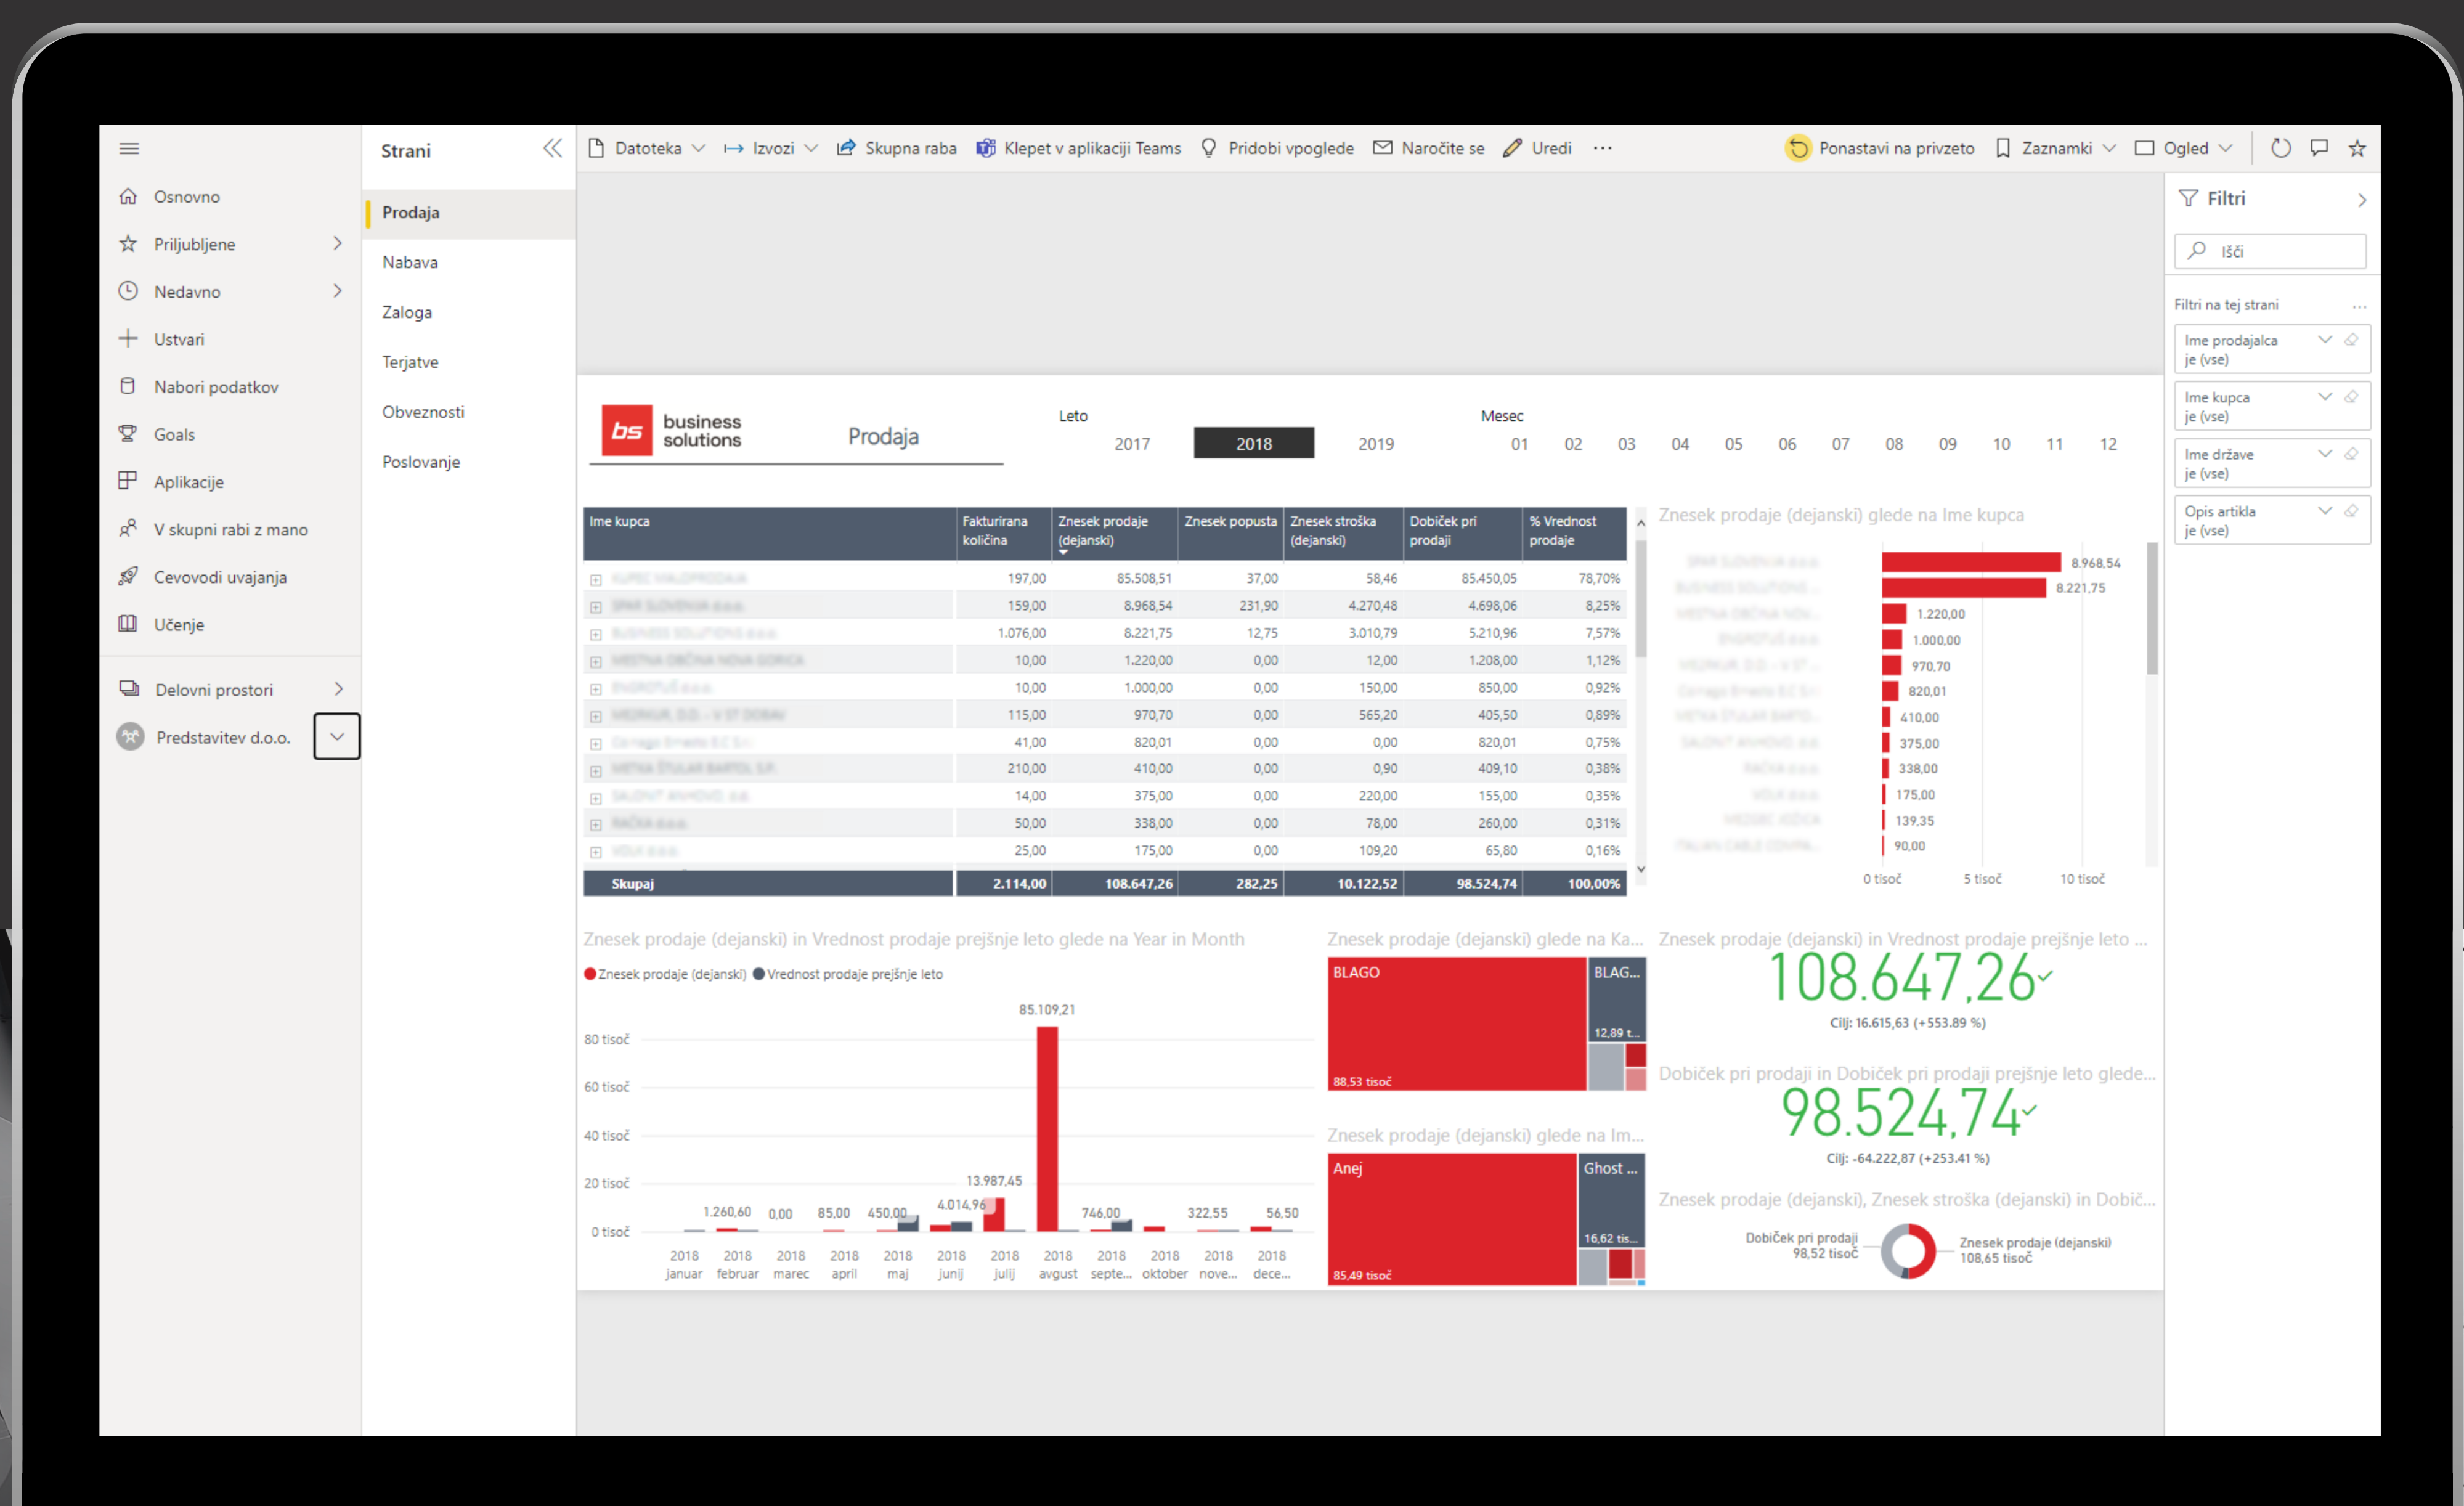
Osnovno
Priljubljene
Nedavno
Ustvari
Nabori podatkov
Goals
Aplikacije
V skupni rabi z mano
Cevovodi uvajanja
Učenje
Delovni prostori
Predstavitev d.o.o.

Strani
Prodaja
Nabava
Zaloga
Terjatve
Obveznosti
Poslovanje

Datoteka | Izvozi | Skupna raba | Klepet v aplikaciji Teams | Pridobi vpoglede | Naročite se | Uredi | ··· | Ponastavi na privzeto | Zaznamki | Ogled

bs business solutions
Prodaja

Leto
2017 2018 2019

Mesec
01 02 03 04 05 06 07 08 09 10 11 12

| Ime kupca | Fakturirana količina | Znesek prodaje (dejanski) | Znesek popusta | Znesek stroška (dejanski) | Dobiček pri prodaji | % Vrednost prodaje |
|---|---|---|---|---|---|---|
| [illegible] | 197,00 | 85.508,51 | 37,00 | 58,46 | 85.450,05 | 78,70% |
| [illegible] | 159,00 | 8.968,54 | 231,90 | 4.270,48 | 4.698,06 | 8,25% |
| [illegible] | 1.076,00 | 8.221,75 | 12,75 | 3.010,79 | 5.210,96 | 7,57% |
| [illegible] | 10,00 | 1.220,00 | 0,00 | 12,00 | 1.208,00 | 1,12% |
| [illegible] | 10,00 | 1.000,00 | 0,00 | 150,00 | 850,00 | 0,92% |
| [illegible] | 115,00 | 970,70 | 0,00 | 565,20 | 405,50 | 0,89% |
| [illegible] | 41,00 | 820,01 | 0,00 | 0,00 | 820,01 | 0,75% |
| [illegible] | 210,00 | 410,00 | 0,00 | 0,90 | 409,10 | 0,38% |
| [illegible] | 14,00 | 375,00 | 0,00 | 220,00 | 155,00 | 0,35% |
| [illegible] | 50,00 | 338,00 | 0,00 | 78,00 | 260,00 | 0,31% |
| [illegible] | 25,00 | 175,00 | 0,00 | 109,20 | 65,80 | 0,16% |
| Skupaj | 2.114,00 | 108.647,26 | 282,25 | 10.122,52 | 98.524,74 | 100,00% |

Znesek prodaje (dejanski) glede na Ime kupca
8.968,54
8.221,75
1.220,00
1.000,00
970,70
820,01
410,00
375,00
338,00
175,00
139,35
90,00
0 tisoč 5 tisoč 10 tisoč

Znesek prodaje (dejanski) in Vrednost prodaje prejšnje leto glede na Year in Month
Znesek prodaje (dejanski) Vrednost prodaje prejšnje leto
80 tisoč
60 tisoč
40 tisoč
20 tisoč
0 tisoč
85.109,21
13.987,45
1.260,60 0,00 85,00 450,00 4.014,96 746,00 322,55 56,50
2018 januar 2018 februar 2018 marec 2018 april 2018 maj 2018 junij 2018 julij 2018 avgust 2018 septe... 2018 oktober 2018 nove... 2018 dece...

Znesek prodaje (dejanski) glede na Ka...
BLAGO
BLAG...
12,89 t...
88,53 tisoč

Znesek prodaje (dejanski) glede na Im...
Anej
Ghost ...
16,62 tis...
85,49 tisoč

Znesek prodaje (dejanski) in Vrednost prodaje prejšnje leto ...
108.647,26
Cilj: 16.615,63 (+553.89 %)

Dobiček pri prodaji in Dobiček pri prodaji prejšnje leto glede...
98.524,74
Cilj: -64.222,87 (+253.41 %)

Znesek prodaje (dejanski), Znesek stroška (dejanski) in Dobič...
Dobiček pri prodaji 98,52 tisoč
Znesek prodaje (dejanski) 108,65 tisoč

Filtri
Išči
Filtri na tej strani ...
Ime prodajalca je (vse)
Ime kupca je (vse)
Ime države je (vse)
Opis artikla je (vse)